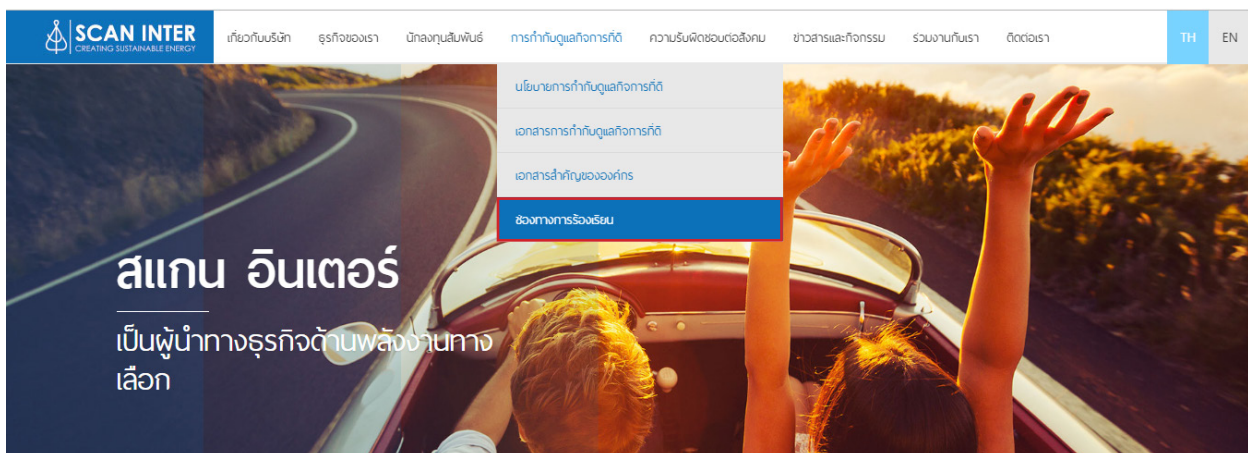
SCAN INTER
CREATING SUSTAINABLE ENERGY

เกี่ยวกับบริษัท ธุรกิจของเรา นักลงทุนสัมพันธ์ การกำกับดูแลกิจการที่ดี ความรับผิดชอบต่อสังคม ข่าวสารและกิจกรรม ร่วมงานกับเรา ติดต่อเรา TH EN

นโยบายการกำกับดูแลกิจการที่ดี
เอกสารการกำกับดูแลกิจการที่ดี
เอกสารสำคัญขององค์กร
ช่องทางการร้องเรียน

สแกน อินเตอร์

เป็นผู้นำทางธุรกิจด้านพลังงานทางเลือก